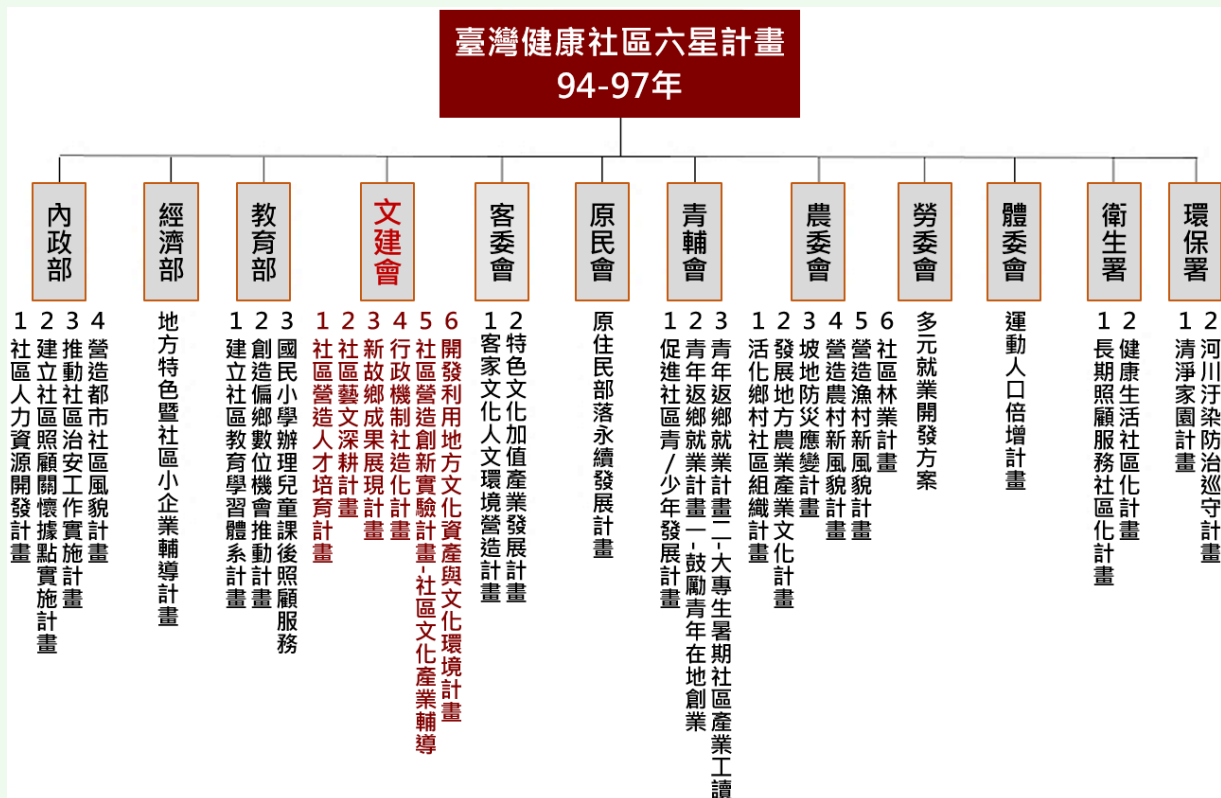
臺灣健康社區六星計畫
94-97年

內政部
1 社區人力資源開發計畫
2 建立社區照顧關懷據點實施計畫
3 推動社區治安工作實施計畫
4 營造都市社區風貌計畫

經濟部
地方特色暨社區小企業輔導計畫

教育部
1 建立社區教育學習體系計畫
2 創造偏鄉數位機會推動計畫
3 國民小學辦理兒童課後照顧服務

文建會
1 社區營造人才培育計畫
2 社區藝文深耕計畫
3 新故鄉成果展現計畫
4 行政機制社造化計畫
5 社區營造創新實驗計畫-社區文化產業輔導
6 開發利用地方文化資產與文化環境計畫

客委會
1 客家文化人文環境營造計畫
2 特色文化加值產業發展計畫

原民會
原住民部落永續發展計畫

青輔會
1 促進社區青/少年發展計畫
2 青年返鄉就業計畫一-鼓勵青年在地創業
3 青年返鄉就業計畫二-大專生暑期社區產業工讀

農委會
1 活化鄉村社區組織計畫
2 發展地方農業產業文化計畫
3 坡地防災應變計畫
4 營造農村新風貌計畫
5 營造漁村新風貌計畫
6 社區林業計畫

勞委會
多元就業開發方案

體委會
運動人口倍增計畫

衛生署
1 長期照顧服務社區化計畫
2 健康生活社區化計畫

環保署
1 清淨家園計畫
2 河川汙染防治巡守計畫